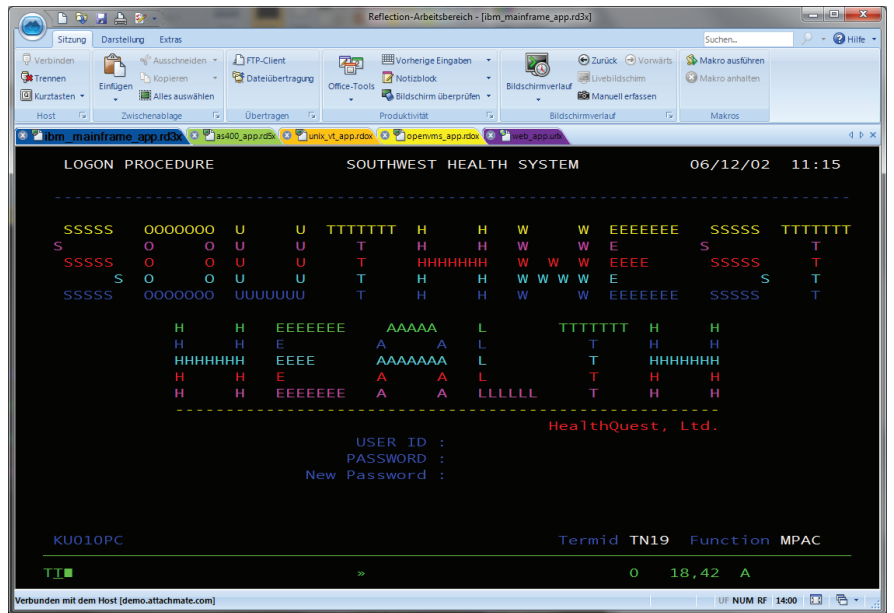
Reflection-Arbeitsbereich - [ibm_mainframe_app.rd3x]

Sitzung Darstellung Extras

Suchen... Hilfe

Verbinden
Trennen
Kurztasten
Host

Einfügen
Ausschneiden
Kopieren
Alles auswählen
Zwischenablage

FTP-Client
Dateiübertragung
Übertragen

Office-Tools
Vorherige Eingaben
Notizblock
Bildschirm überprüfen
Produktivität

Bildschirmverlauf
Zurück
Vorwärts
Livebildschirm
Manuell erfassen
Bildschirmverlauf

Makro ausführen
Makro anhalten
Makros

ibm_mainframe_app.rd3x as400_app.rd5x unix_vt_app.rdox openvms_app.rdox web_app.urls

LOGON PROCEDURE SOUTHWEST HEALTH SYSTEM 06/12/02 11:15

SSSSS OOOOOOO U U TTTTTTT H H W W EEEEEEE SSSSS TTTTTTT
S O O U U T H H W W E S T
SSSSS O O U U T HHHHHHH W W W EEEE SSSSS T
S O O U U T H H W W W W E S T
SSSSS OOOOOOO UUUUUUU T H H W W EEEEEEE SSSSS T

H H EEEEEEE AAAAA L TTTTTTT H H
H H E A A L T H H
HHHHHHH EEEE AAAAAAA L T HHHHHHH
H H E A A L T H H
H H EEEEEEE A A LLLLLL T H H

HealthQuest, Ltd.

USER ID :
PASSWORD :
New Password :

KU010PC Termid TN19 Function MPAC

TT » 0 18,42 A

Verbunden mit dem Host [demo.attachmate.com] UF NUM RF 14:00